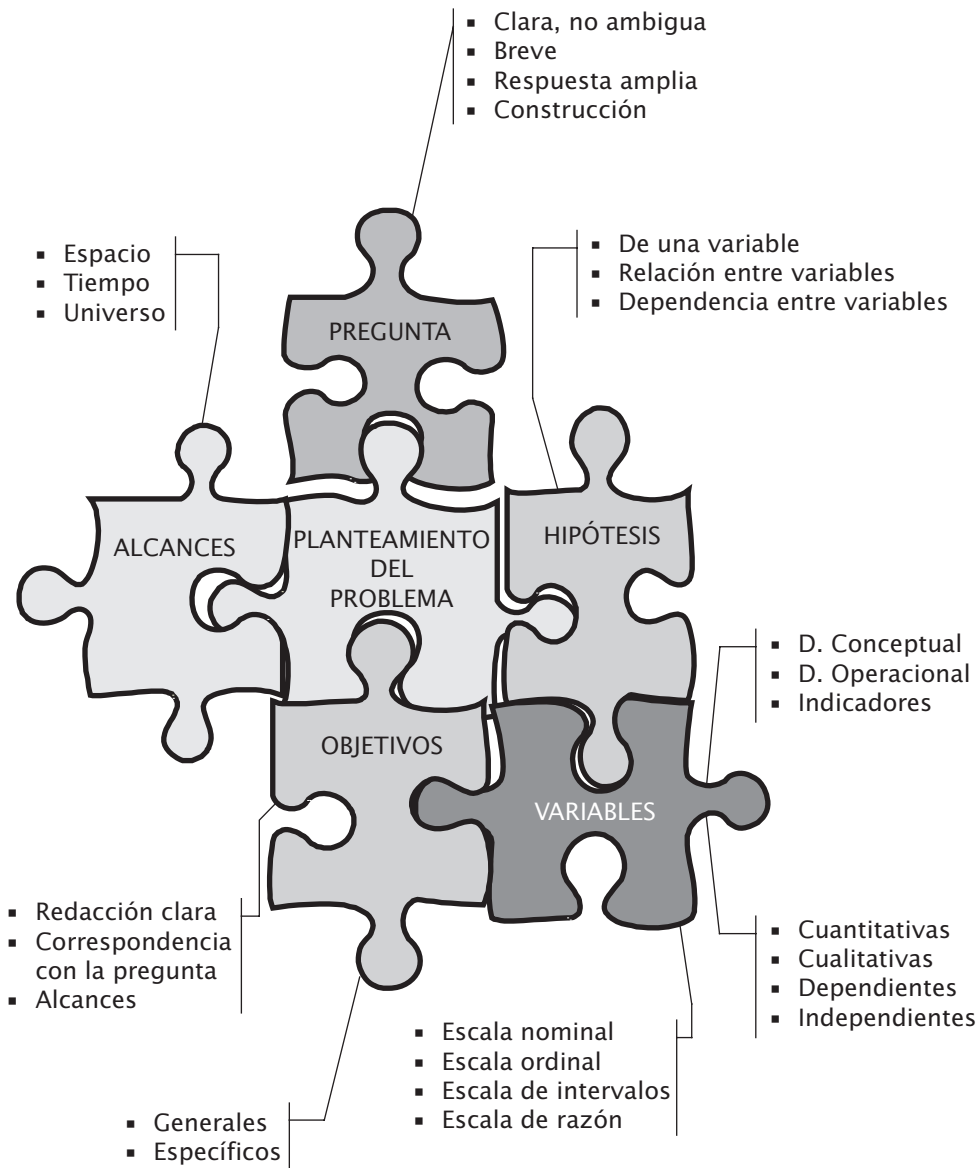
- Clara, no ambigua
- Breve
- Respuesta amplia
- Construcción

- Espacio
- Tiempo
- Universo

PREGUNTA

- De una variable
- Relación entre variables
- Dependencia entre variables

ALCANCES

PLANTEAMIENTO DEL PROBLEMA

HIPÓTESIS

- D. Conceptual
- D. Operacional
- Indicadores

OBJETIVOS

VARIABLES

- Redacción clara
- Correspondencia con la pregunta
- Alcances

- Cuantitativas
- Cualitativas
- Dependientes
- Independientes

- Escala nominal
- Escala ordinal
- Escala de intervalos
- Escala de razón

- Generales
- Específicos